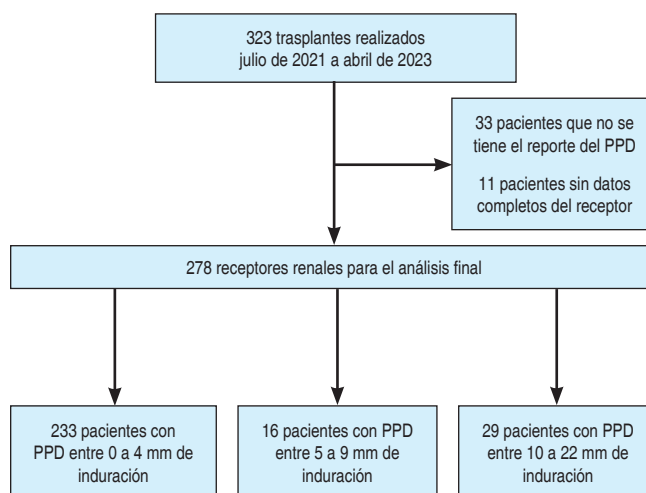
323 trasplantes realizados
julio de 2021 a abril de 2023

33 pacientes que no se tiene el reporte del PPD

11 pacientes sin datos completos del receptor

278 receptores renales para el análisis final

233 pacientes con PPD entre 0 a 4 mm de induración

16 pacientes con PPD entre 5 a 9 mm de induración

29 pacientes con PPD entre 10 a 22 mm de induración